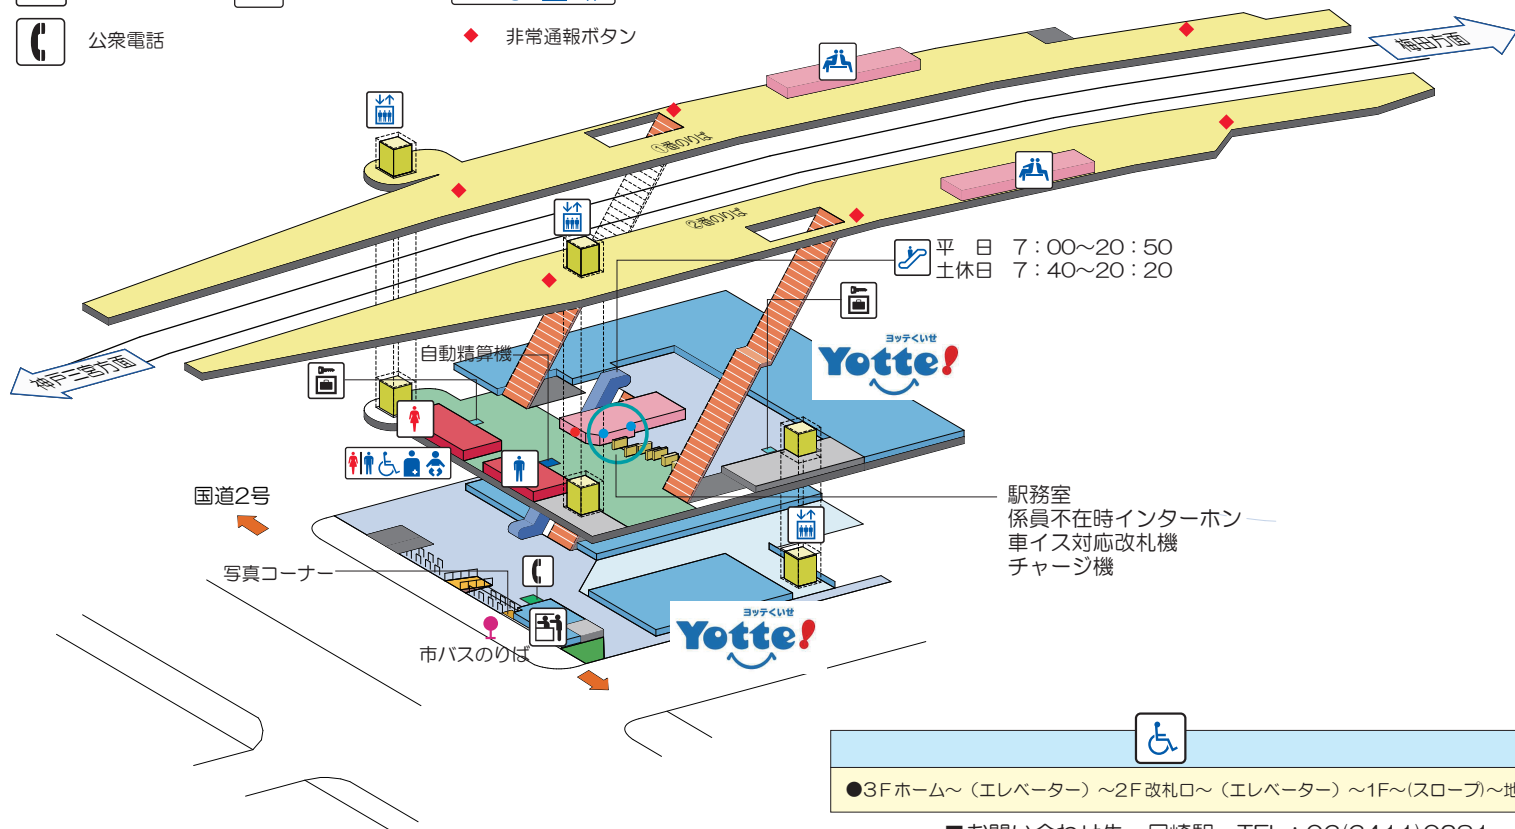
公衆電話

非常通報ボタン

梅田方面

①番のりば

②番のりば

神戸三宮方面

平　日　7：00〜20：50
土休日　7：40〜20：20

ヨッテくいせ
Yotte!

自動精算機

国道2号

駅務室
係員不在時インターホン
車イス対応改札機
チャージ機

写真コーナー

市バスのりば

ヨッテくいせ
Yotte!

●3Fホーム〜（エレベーター）〜2F改札口〜（エレベーター）〜1F〜(スロープ)〜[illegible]